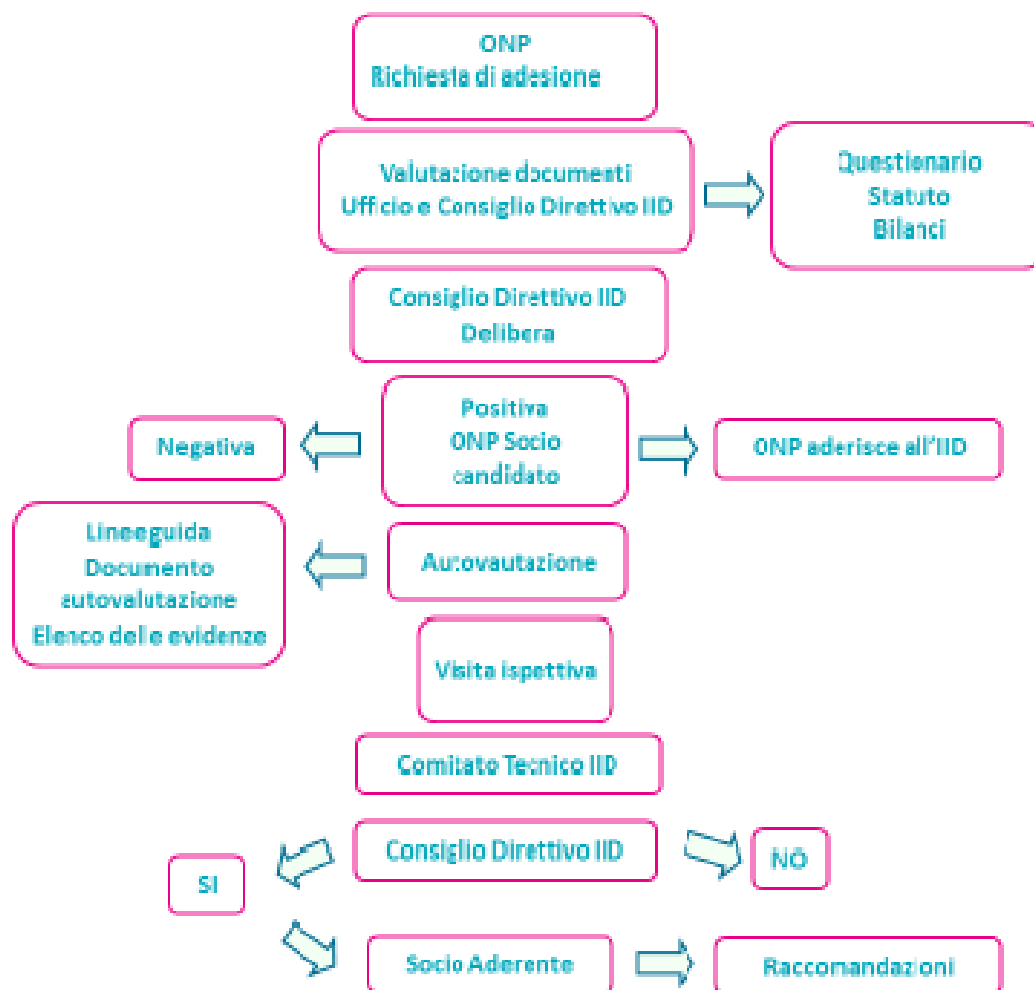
ONP
Richiesta di adesione

Valutazione documenti
Ufficio e Consiglio Direttivo IID

Questionario
Statuto
Bilanci

Consiglio Direttivo IID
Delibera

Negativa

Positiva
ONP Socio
candidato

ONP aderisce all'IID

Lineeguida
Documento
autovalutazione
Elenco delle evidenze

Autovautazione

Visita ispettiva

Comitato Tecnico IID

SI

Consiglio Direttivo IID

NO

Socio Aderente

Raccomandazioni